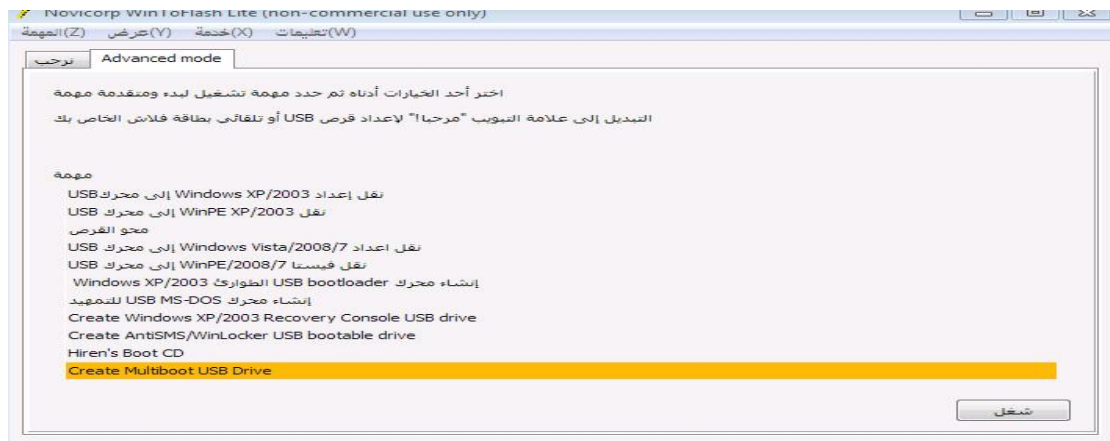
Novicorp WinToFlash Lite (non-commercial use only)

(Z)المهمة (Y)عرض (X)خدمة (W)تعليمات

ترحيب Advanced mode

اختر أحد الخيارات أدناه ثم حدد مهمة تشغيل لبدء ومتقدمة مهمة

التبديل إلى علامة التبويب "مرحبا!" لإعداد قرص USB أو تلقائي بطاقة فلاش الخاص بك

مهمة

نقل إعداد Windows XP/2003 إلى محركUSB
نقل WinPE XP/2003 إلى محرك USB
محو القرص
نقل اعداد Windows Vista/2008/7 إلى محرك USB
نقل فيستا WinPE/2008/7 إلى محرك USB
إنشاء محرك USB bootloader الطوارئ Windows XP/2003
إنشاء محرك USB MS-DOS للتمهيد
Create Windows XP/2003 Recovery Console USB drive
Create AntiSMS/WinLocker USB bootable drive
Hiren's Boot CD
Create Multiboot USB Drive

شغل